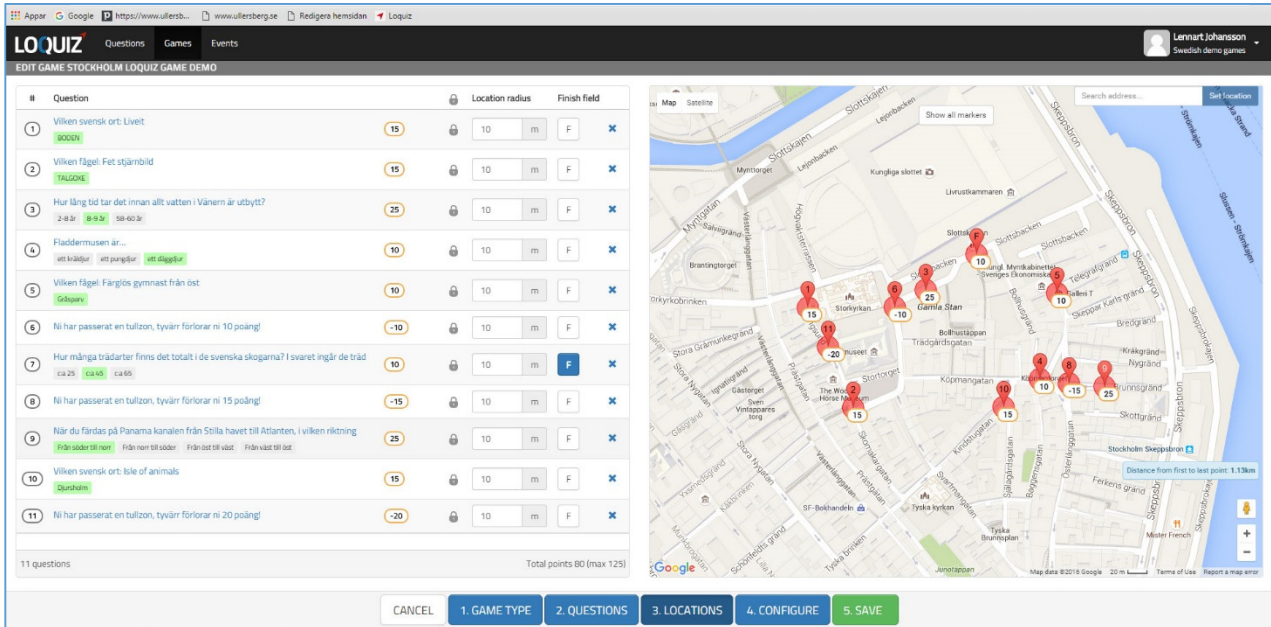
Appar Google https://www.ullersb... www.ullersberg.se Redigera hemsidan Loquiz

LOQUIZ Questions Games Events

Lennart Johansson
Swedish demo games

EDIT GAME STOCKHOLM LOQUIZ GAME DEMO

| # | Question | | | Location radius | Finish field | |
|---|---|---|---|---|---|---|
| 1 | Vilken svensk ort: Liveit<br>BODEN | 15 | | 10 m | F | ✖ |
| 2 | Vilken fågel: Fet stjärnbild<br>TALGOXE | 15 | | 10 m | F | ✖ |
| 3 | Hur lång tid tar det innan allt vatten i Vänern är utbytt?<br>2-8 år 8-9 år 58-60 år | 25 | | 10 m | F | ✖ |
| 4 | Fladdermusen är...<br>ett kräldjur ett pungdjur ett däggdjur | 10 | | 10 m | F | ✖ |
| 5 | Vilken fågel: Färglös gymnast från öst<br>Gråsparv | 10 | | 10 m | F | ✖ |
| 6 | Ni har passerat en tullzon, tyvärr förlorar ni 10 poäng! | -10 | | 10 m | F | ✖ |
| 7 | Hur många trädarter finns det totalt i de svenska skogarna? I svaret ingår de träd<br>ca 25 ca 45 ca 65 | 10 | | 10 m | F | ✖ |
| 8 | Ni har passerat en tullzon, tyvärr förlorar ni 15 poäng! | -15 | | 10 m | F | ✖ |
| 9 | När du färdas på Panama kanalen från Stilla havet till Atlanten, i vilken riktning<br>Från söder till norr Från norr till söder Från öst till väst Från väst till öst | 25 | | 10 m | F | ✖ |
| 10 | Vilken svensk ort: Isle of animals<br>Djursholm | 15 | | 10 m | F | ✖ |
| 11 | Ni har passerat en tullzon, tyvärr förlorar ni 20 poäng! | -20 | | 10 m | F | ✖ |

11 questions
Total points 80 (max 125)

Map Satellite
Show all markers
Search address... Set location
Slottskajen Lejonbacken Mynttorget Kungliga slottet Livrustkammaren Slottsbacken Skeppsbron Myntgatan Salviigränd Brantingtorget Storkyrkobrinken Storkyrkan Gamla Stan Bollhustappan Trädgårdsgatan Stora Gråmunkegränd Västerlånggatan Prästgatan Storgatan The Nobel Museum Köpmangatan Köpmantorget Sven Vintappares torg Tallini T Skeppar Karls gränd Bredgränd Kråkgränd Nygränd Brunnsgränd Skottgränd Stockholm Skeppsbron Ferkens gränd Tyska kyrkan Tyska Brunnsplan SF-Bokhandeln Mister French Junotappan Telegrafgränd Kindstugatan Österlånggatan Svartmangatan Slussen - Strömkajen
F 10 3 25 6 -10 1 15 11 -20 5 10 2 15 10 15 4 10 8 -15 9 25
Distance from first to last point: 1.13km
Google Map data ©2016 Google 20 m Terms of Use Report a map error

CANCEL 1. GAME TYPE 2. QUESTIONS 3. LOCATIONS 4. CONFIGURE 5. SAVE